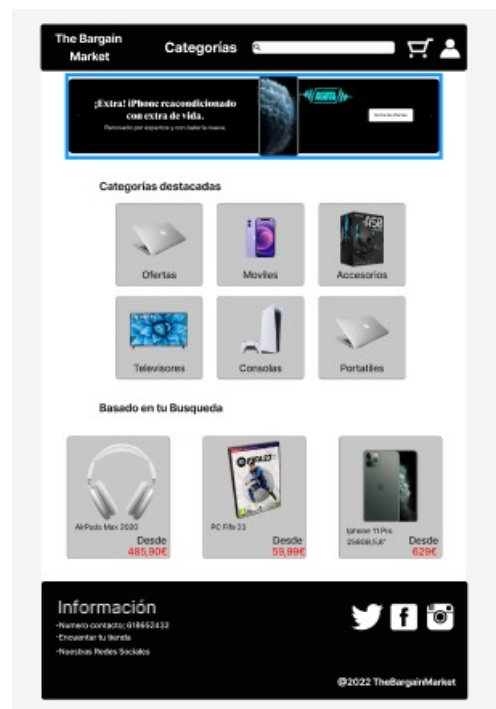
The Bargain Market

Categorías

¡Extra! iPhone reacondicionado con extra de vida.

Renovado por expertos y con batería nueva.

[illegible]

Categorías destacadas

Ofertas

Moviles

Accesorios

Televisores

Consolas

Portatiles

Basado en tu Busqueda

AirPods Max 2020

Desde

485,90€

PC Fifa 23

Desde

59,99€

Iphone 11 Pro 256GB,5,8"

Desde

629€

Información

•Numero contacto: 618652432

•Encuentar tu tienda

•Nuestras Redes Sociales

@2022 TheBargainMarket